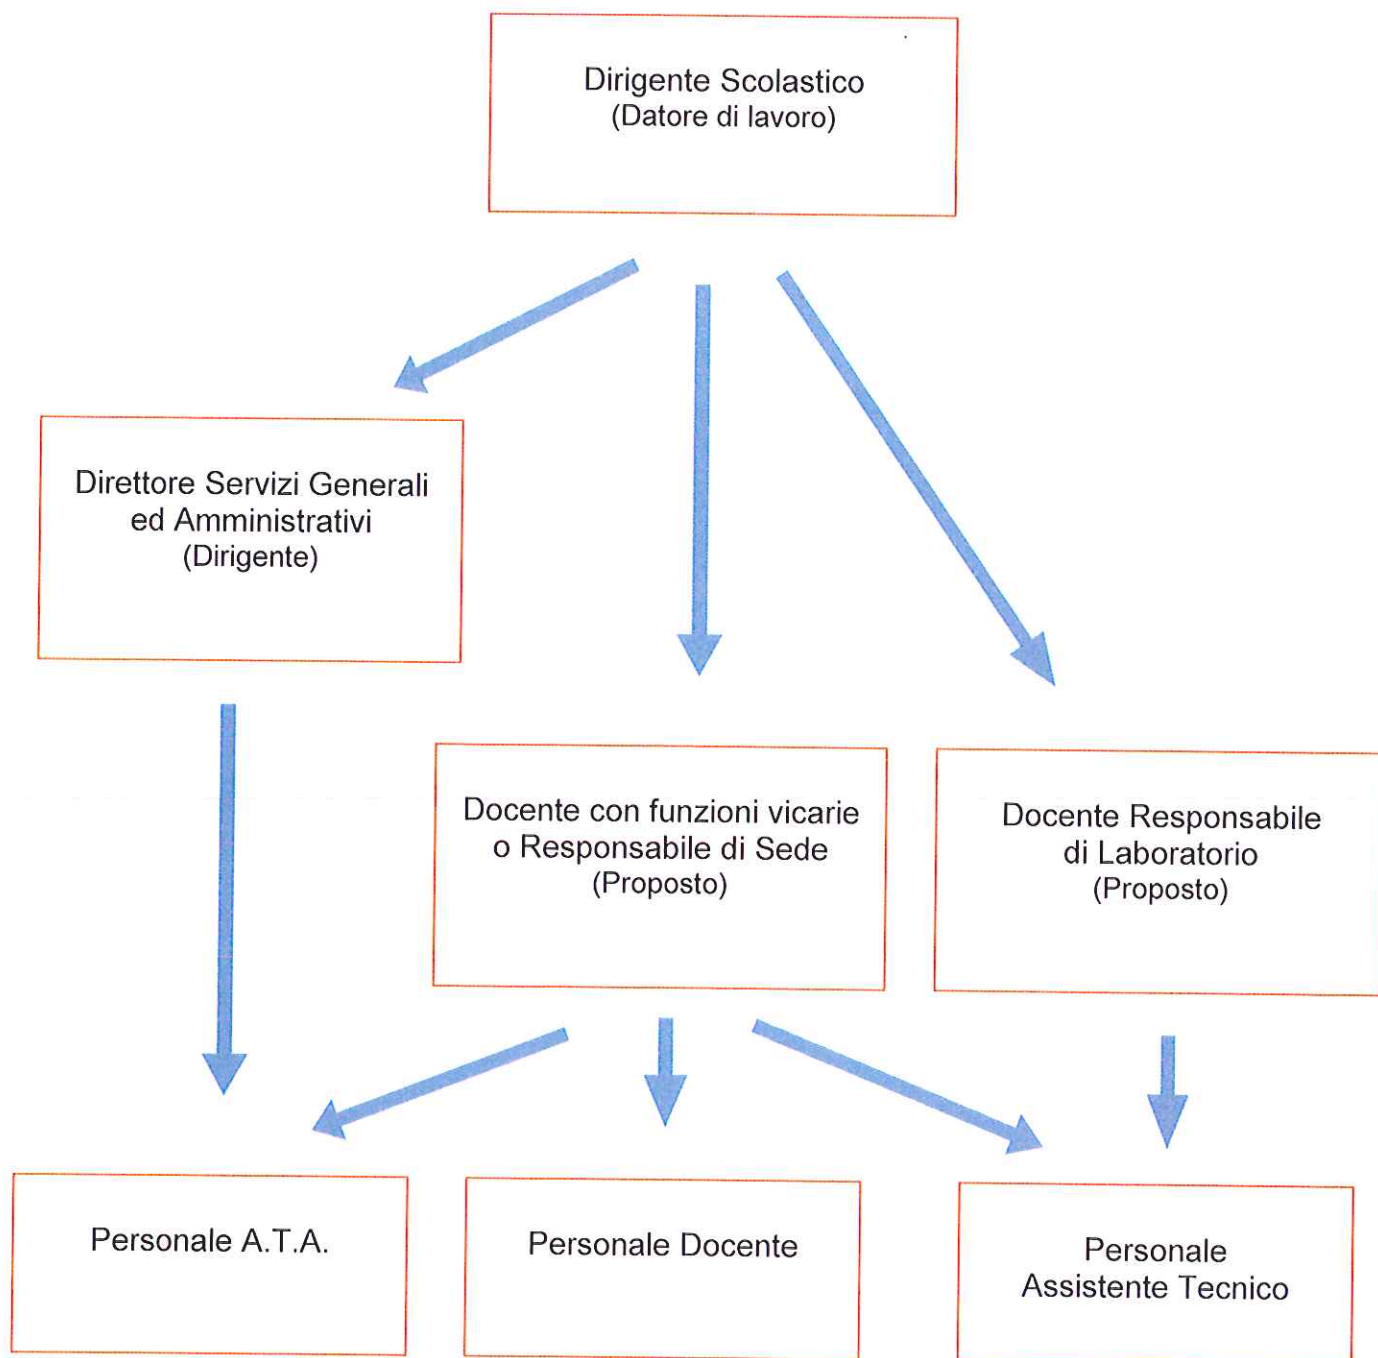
Dirigente Scolastico
(Datore di lavoro)

Direttore Servizi Generali ed Amministrativi
(Dirigente)

Docente con funzioni vicarie o Responsabile di Sede
(Proposto)

Docente Responsabile di Laboratorio
(Proposto)

Personale A.T.A.

Personale Docente

Personale Assistente Tecnico